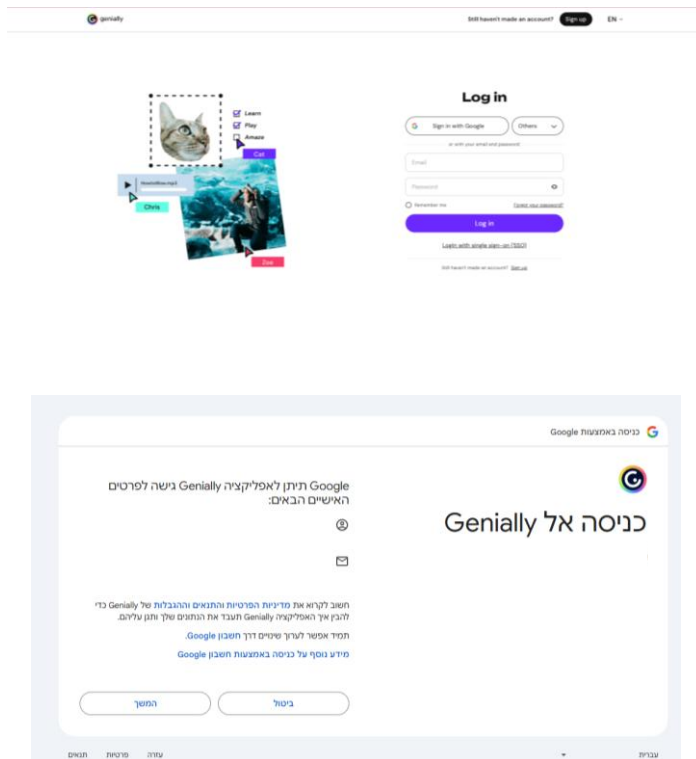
genially

Still haven't made an account? Sign up EN

Learn
Play
Amaze
Cat
NewIdea.mp3
Chris
Zoe

Log in

Sign in with Google
Others

or with your email and password

Email

Password

Remember me
Forgot your password?

Log in

Login with single sign-on (SSO)

Still haven't made an account? Sign up

כניסה באמצעות Google

כניסה אל Genially

Google תיתן לאפליקציה Genially גישה לפרטים האישיים הבאים:

חשוב לקרוא את מדיניות הפרטיות והתנאים וההגבלות של Genially כדי להבין איך האפליקציה Genially תעבד את הנתונים שלך ותגן עליהם.

תמיד אפשר לערוך שינויים דרך חשבון Google.

מידע נוסף על כניסה באמצעות חשבון Google

ביטול
המשך

עברית
עזרה פרטיות תנאים